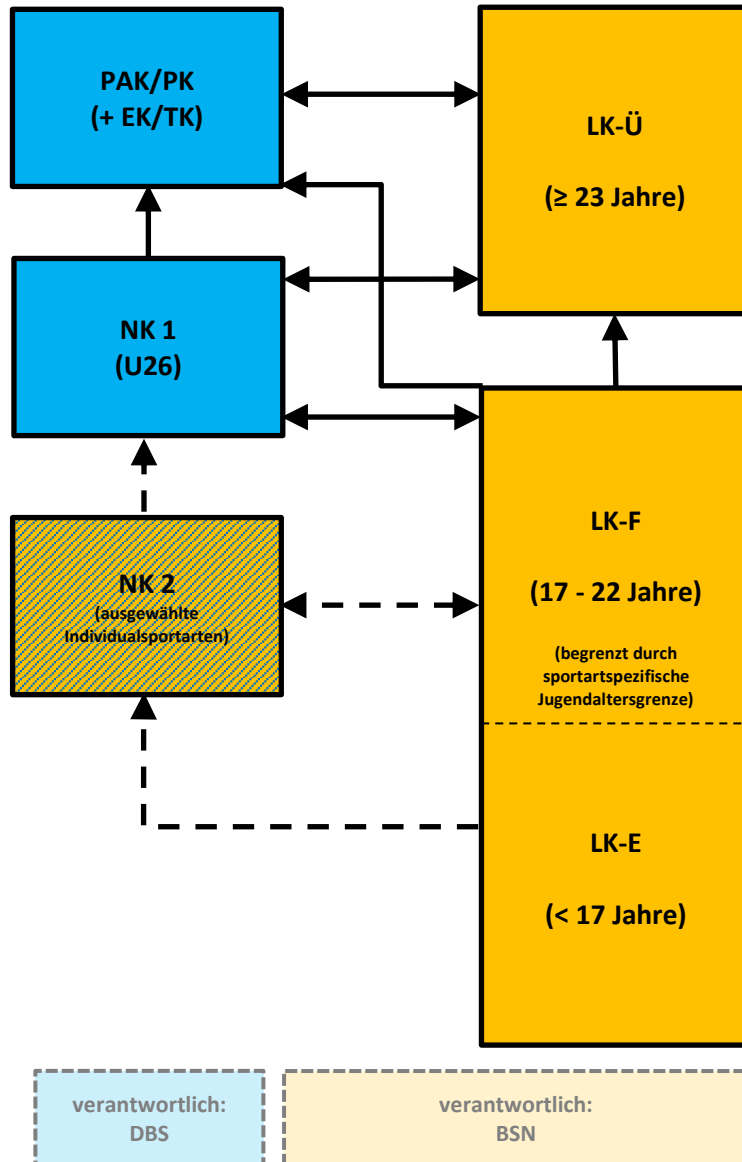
PAK/PK
(+ EK/TK)

LK-Ü

(≥ 23 Jahre)

NK 1
(U26)

LK-F

(17 - 22 Jahre)

(begrenzt durch sportartspezifische Jugendaltersgrenze)

NK 2
(ausgewählte Individualsportarten)

LK-E

(< 17 Jahre)

verantwortlich:
DBS

verantwortlich:
BSN